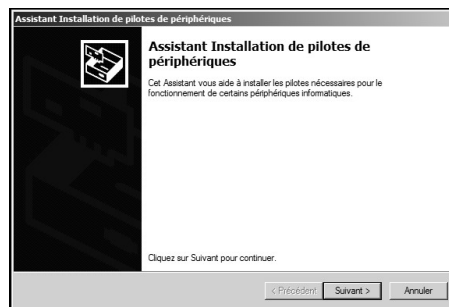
Assistant Installation de pilotes de périphériques

Assistant Installation de pilotes de périphériques

Cet Assistant vous aide à installer les pilotes nécessaires pour le fonctionnement de certains périphériques informatiques.

Cliquez sur Suivant pour continuer.

< Précédent
Suivant >
Annuler